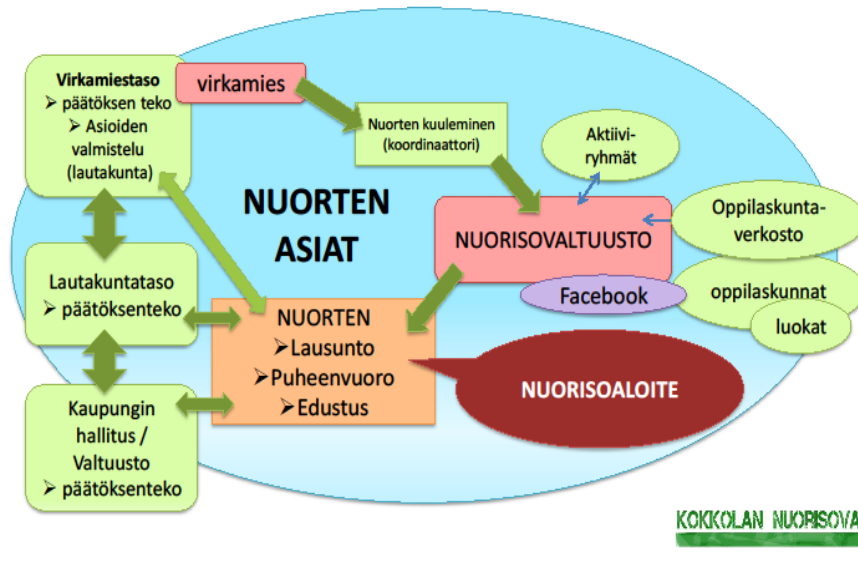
Virkamiestaso
➢ päätöksen teko
➢ Asioiden valmistelu (lautakunta)

virkamies

Nuorten kuuleminen (koordinaattori)

Aktiivi-ryhmät

NUORTEN ASIAT

NUORISOVALTUUSTO

Oppilaskunta-verkosto

Lautakuntataso
➢ päätöksenteko

Facebook

oppilaskunnat

luokat

NUORTEN
➢Lausunto
➢Puheenvuoro
➢Edustus

NUORISOALOITE

Kaupungin hallitus / Valtuusto
➢ päätöksenteko

KOKKOLAN NUORISOVA